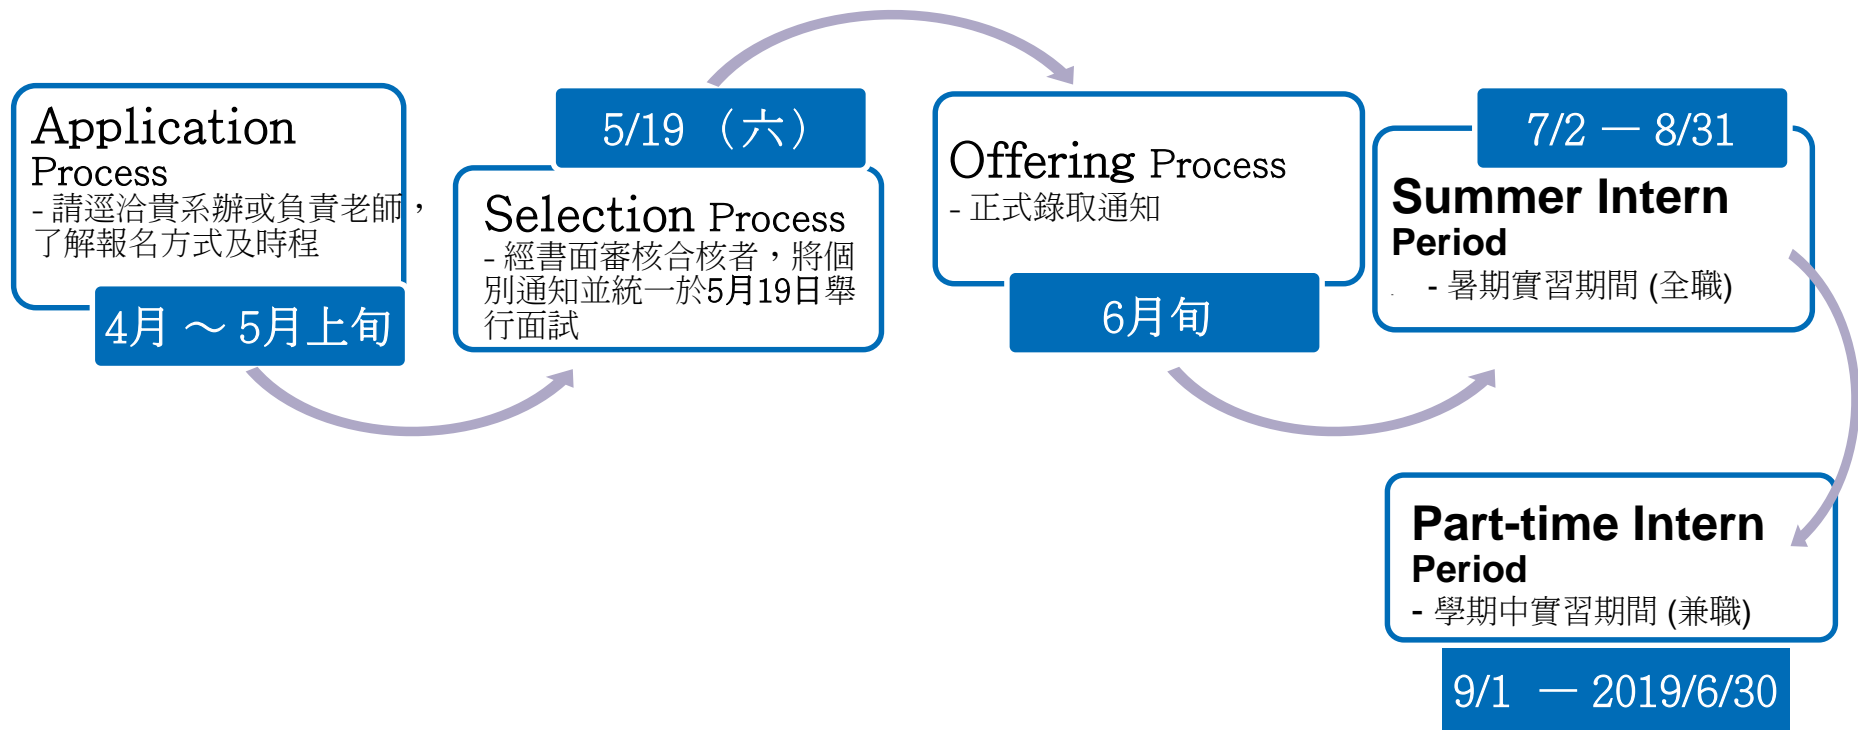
Application Process
- 請逕洽貴系辦或負責老師，了解報名方式及時程

4月 ～ 5月上旬

5/19 （六）

Selection Process
- 經書面審核合核者，將個別通知並統一於5月19日舉行面試

Offering Process
- 正式錄取通知

6月旬

7/2 — 8/31

Summer Intern Period
- 暑期實習期間 (全職)

Part-time Intern Period
- 學期中實習期間 (兼職)

9/1 — 2019/6/30